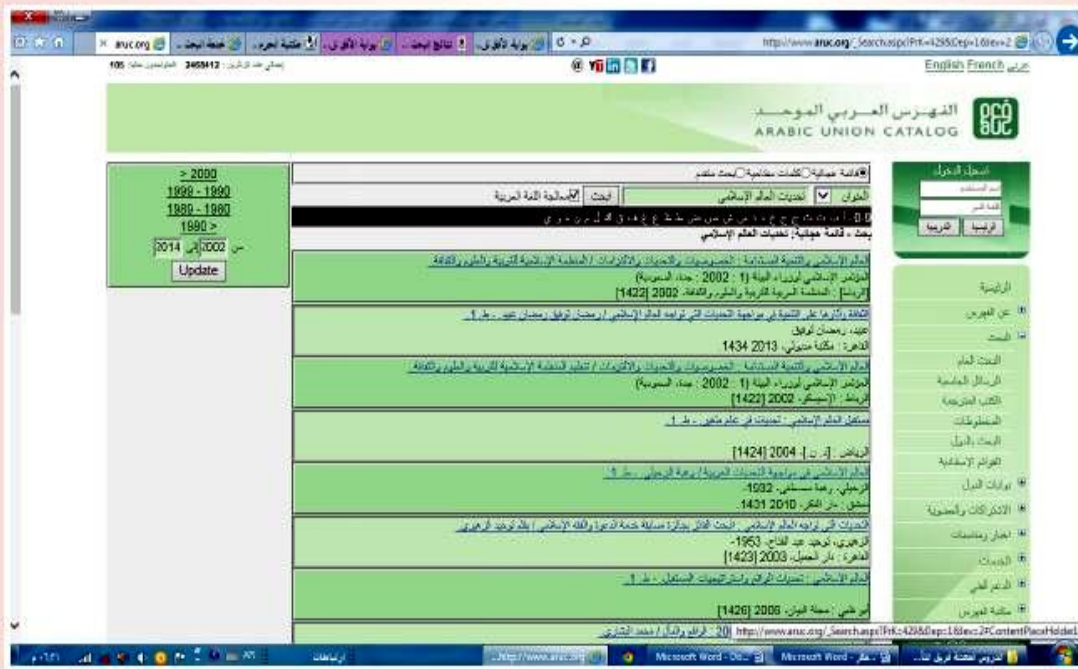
http://www.aruc.org/_Search.aspx?PrK=429&Dep=1&lex=2

aruc.org

English French عربي

105 :المتواجدون حاليا 2469412 :إجمالي عدد الزائرين

الفهرس العربي الموحد
ARABIC UNION CATALOG

تسجيل الدخول
اسم المستخدم
كلمة السر
الرئيسية | التسجيل

الرئيسية
عن الفهرس
البحث
البحث العام
الرسائل الجامعية
الكتب المترجمة
المخطوطات
البحث بالدول
القوائم الإسنادية
بوابات الدول
الاشتراكات والعضوية
أخبار ومناسبات
الخدمات
الدعم الفني
مكتبة الفهرس

قائمة هجائية ○ كلمات مفتاحية ○ بحث متقدم

العنوان | تحديات العالم الإسلامي | ابحث | معالجة اللغة العربية

0-9 أ ب ت ث ج ح خ د ذ ر ز س ش ص ض ط ظ ع غ ف ق ك ل م ن هـ و ي

بحث : قائمة هجائية: تحديات العالم الإسلامي

> 2000
1999 - 1990
1989 - 1980
1980 >
من 2002 إلى 2014
Update

العالم الإسلامي والتنمية المستدامة : الخصوصيات والتحديات والالتزامات / المنظمة الإسلامية للتربية والعلوم والثقافة
المؤتمر الإسلامي لوزراء البيئة (1 : 2002 : جدة، السعودية)
الرباط : المنظمة العربية للتربية والعلوم والثقافة، 2002 [1422]

الثقافة وأثرها على التنمية في مواجهة التحديات التي تواجه العالم الإسلامي / رمضان توفيق رمضان عبد . - ط. 1.
عبد، رمضان توفيق
القاهرة : مكتبة مدبولي، 2013 1434

العالم الإسلامي والتنمية المستدامة : الخصوصيات والتحديات والالتزامات / تأليف المنظمة الإسلامية للتربية والعلوم والثقافة
المؤتمر الإسلامي لوزراء البيئة (1 : 2002 : جدة، السعودية)
الرباط : الإيسيسكو، 2002 [1422]

مستقبل العالم الإسلامي : تحديات في عالم متغير . - ط. 1.
الرياض : [د. ن.]، 2004 [1424]

العالم الإسلامي في مواجهة التحديات المعاصرة / وهبة الزحيلي . - ط. 1.
الزحيلي، وهبة مصطفى، 1932-
دمشق : دار الفكر، 2010 1431

التحديات التي تواجه العالم الإسلامي : البحث الفائز بجائزة مسابقة خدمة الدعوة والفقه الإسلامي / بقلم توحيد الزهيري
الزهيري، توحيد عبد الفتاح، 1953-
القاهرة : دار الجميل، 2003 [1423]

العالم الإسلامي : تحديات الواقع واستراتيجيات المستقبل . - ط. 1.
أبو ظبي : مجلة البيان، 2006 [1426]

20 : قراءة واقع / محمد البشاري

http://www.aruc.org/_Search.aspx?PrK=429&Dep=1&lex=2#ContentPlaceHolder1

Microsoft Word